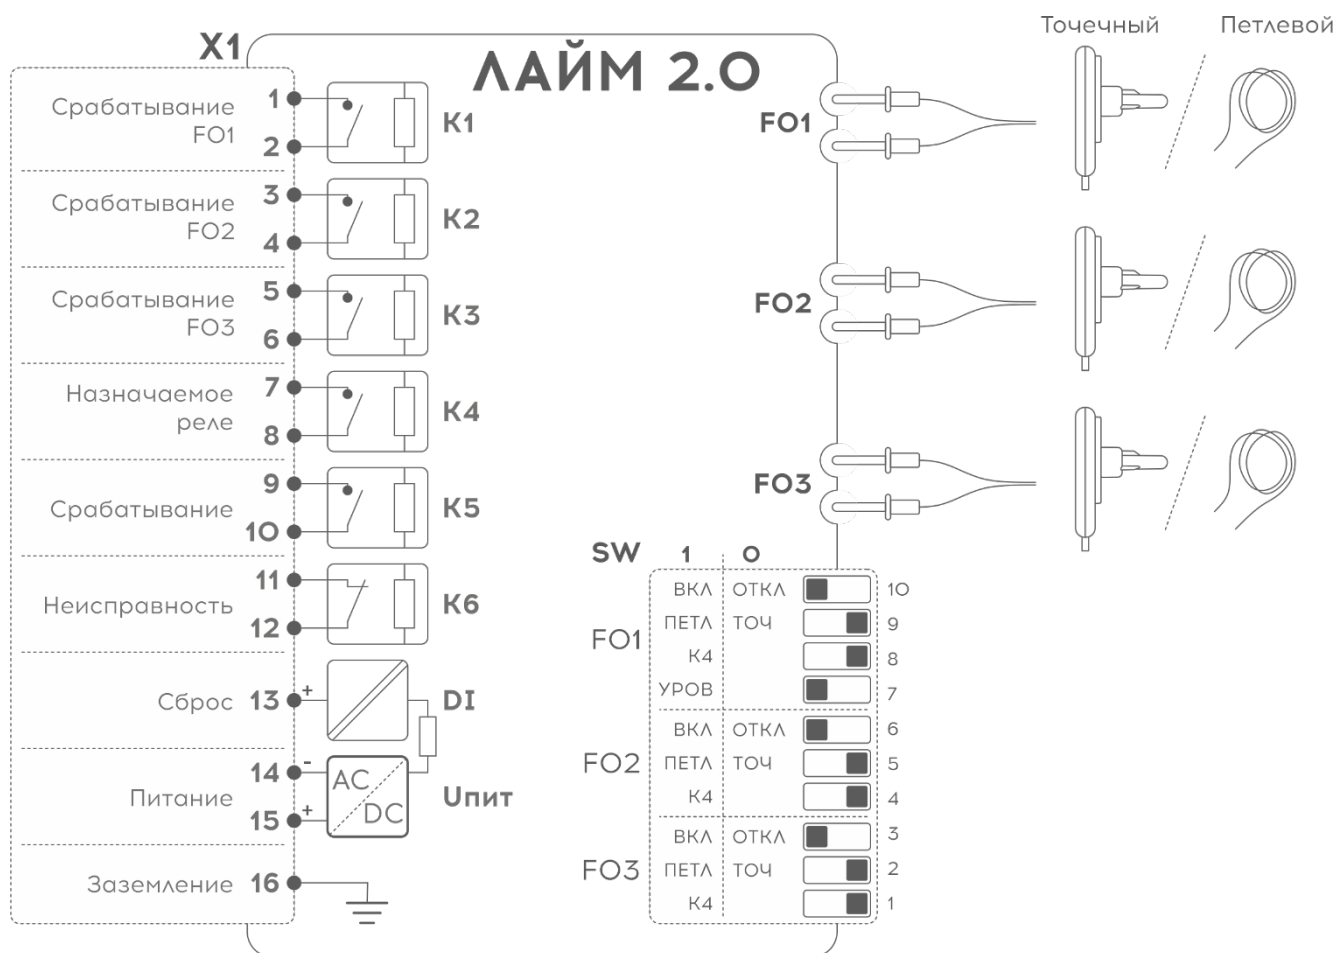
Точечный Петлевой

X1

ЛАЙМ 2.0

Срабатывание FO1 1 2 K1

Срабатывание FO2 3 4 K2

Срабатывание FO3 5 6 K3

Назначаемое реле 7 8 K4

Срабатывание 9 10 K5

Неисправность 11 12 K6

Сброс 13 + DI

Питание 14 - 15 + AC DC Uпит

Заземление 16

FO1

FO2

FO3

SW 1 0

| | 1 | 0 | |
|---|---|---|---|
| FO1 | ВКЛ | ОТКЛ | 10 |
| | ПЕТЛ | ТОЧ | 9 |
| | К4 | | 8 |
| | УРОВ | | 7 |
| FO2 | ВКЛ | ОТКЛ | 6 |
| | ПЕТЛ | ТОЧ | 5 |
| | К4 | | 4 |
| FO3 | ВКЛ | ОТКЛ | 3 |
| | ПЕТЛ | ТОЧ | 2 |
| | К4 | | 1 |